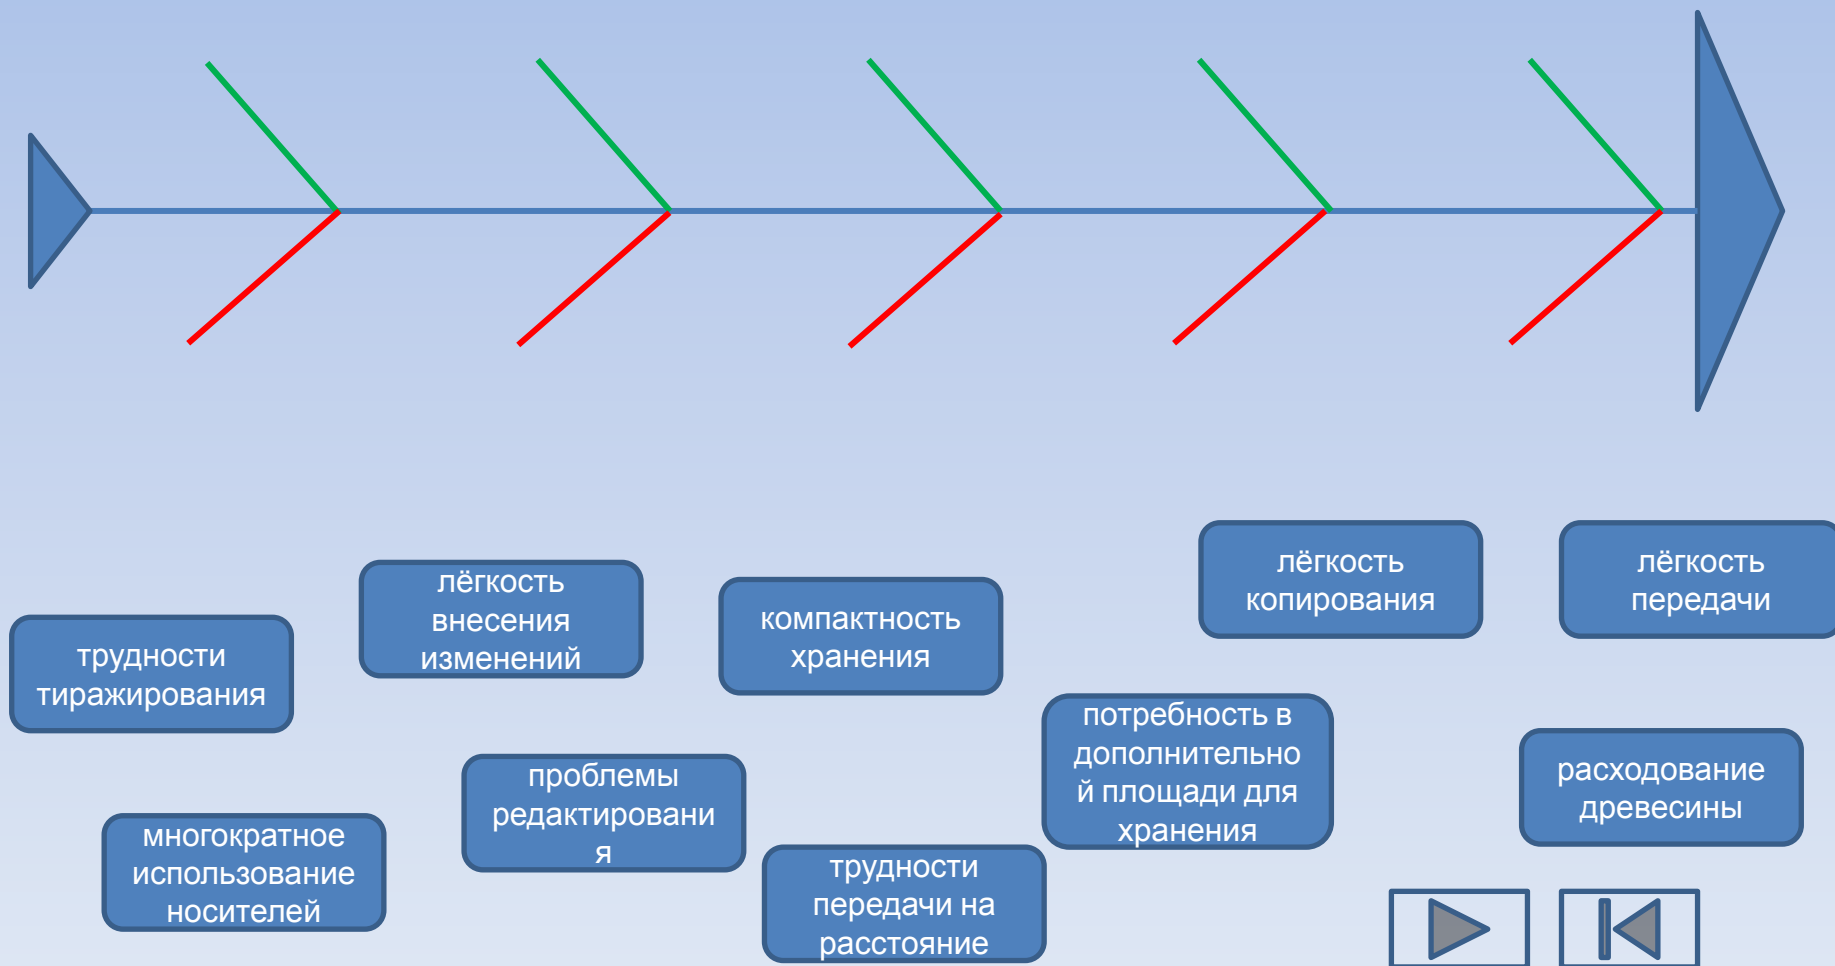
лёгкость копирования

лёгкость передачи

лёгкость внесения изменений

компактность хранения

трудности тиражирования

потребность в дополнительной площади для хранения

расходование древесины

проблемы редактирования

многократное использование носителей

трудности передачи на расстояние